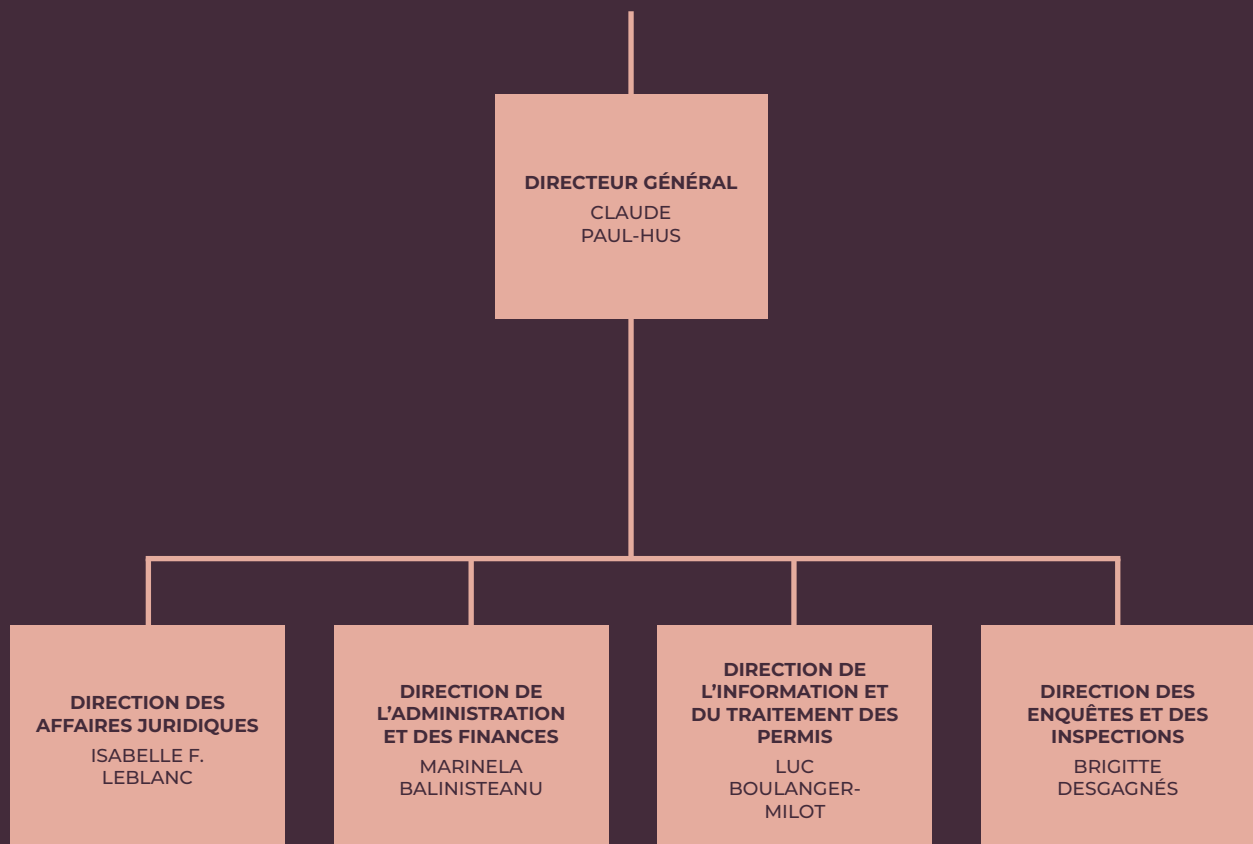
DIRECTEUR GÉNÉRAL
CLAUDE PAUL-HUS

DIRECTION DES AFFAIRES JURIDIQUES
ISABELLE F. LEBLANC

DIRECTION DE L'ADMINISTRATION ET DES FINANCES
MARINELA BALINISTEANU

DIRECTION DE L'INFORMATION ET DU TRAITEMENT DES PERMIS
LUC BOULANGER-MILOT

DIRECTION DES ENQUÊTES ET DES INSPECTIONS
BRIGITTE DESGAGNÉS